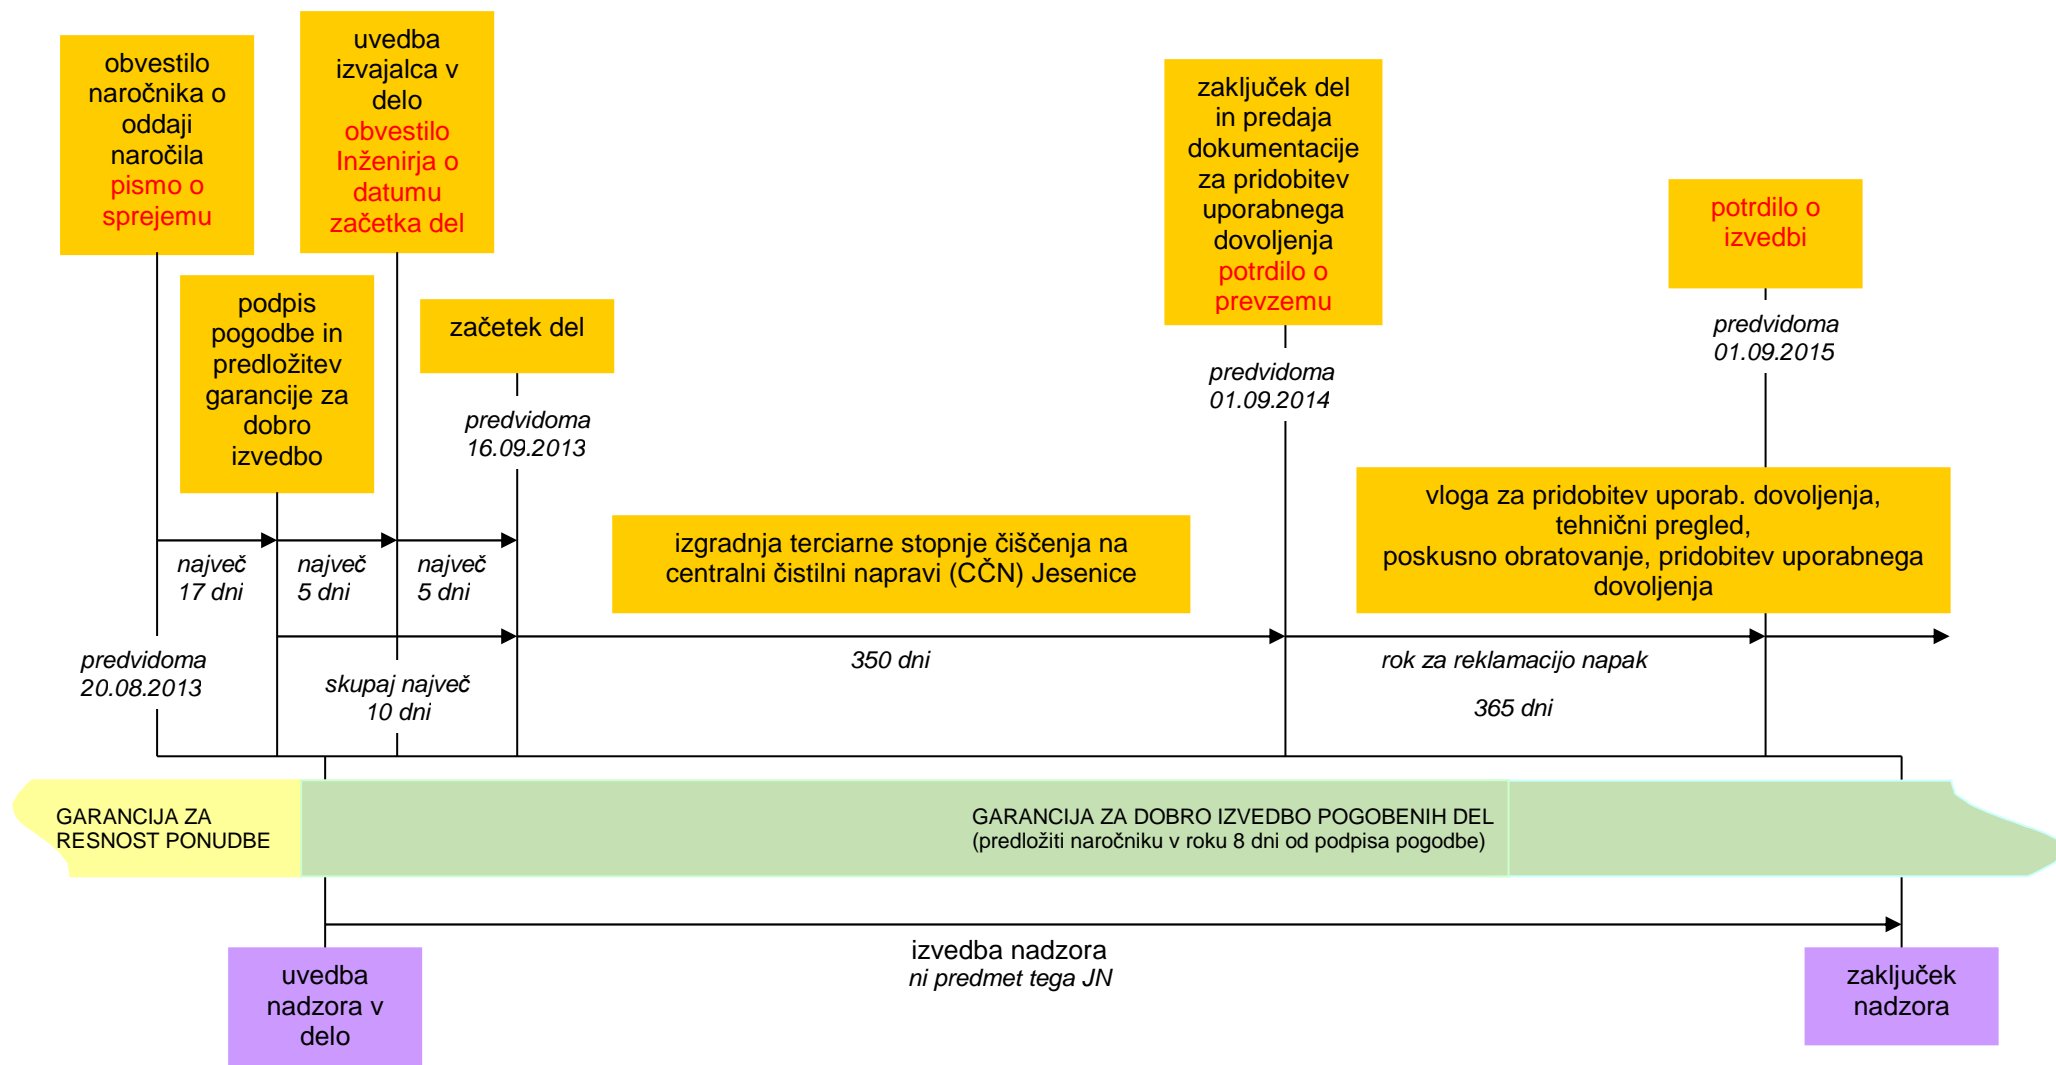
obvestilo naročnika o oddaji naročila
pismo o sprejemu

uvedba izvajalca v delo
obvestilo Inženirja o datumu začetka del

zaključek del in predaja dokumentacije za pridobitev uporabnega dovoljenja
potrdilo o prevzemu

potrdilo o izvedbi

podpis pogodbe in predložitev garancije za dobro izvedbo

začetek del

predvidoma 16.09.2013

predvidoma 01.09.2014

predvidoma 01.09.2015

vloga za pridobitev uporab. dovoljenja, tehnični pregled, poskusno obratovanje, pridobitev uporabnega dovoljenja

izgradnja terciarne stopnje čiščenja na centralni čistilni napravi (CČN) Jesenice

največ 17 dni

največ 5 dni

največ 5 dni

predvidoma 20.08.2013

skupaj največ 10 dni

350 dni

rok za reklamacijo napak

365 dni

GARANCIJA ZA RESNOST PONUDBE

GARANCIJA ZA DOBRO IZVEDBO POGOBENIH DEL
(predložiti naročniku v roku 8 dni od podpisa pogodbe)

izvedba nadzora
ni predmet tega JN

uvedba nadzora v delo

zaključek nadzora